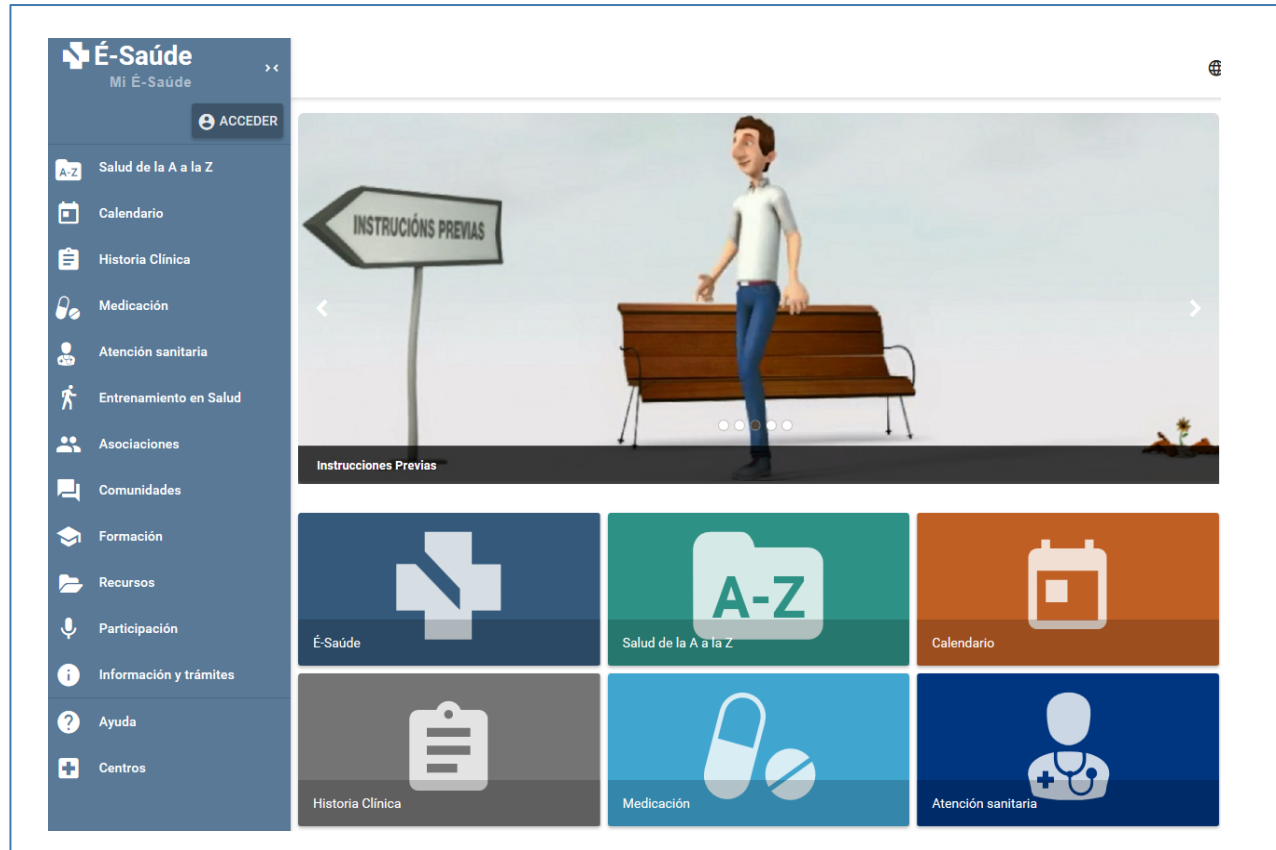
É-Saúde
Mi É-Saúde

ACCEDER

A-Z Salud de la A a la Z
Calendario
Historia Clínica
Medicación
Atención sanitaria
Entrenamiento en Salud
Asociaciones
Comunidades
Formación
Recursos
Participación
Información y trámites
Ayuda
Centros

INSTRUCIÓNS PREVIAS

Instrucciones Previas

É-Saúde
A-Z
Salud de la A a la Z
Calendario
Historia Clínica
Medicación
Atención sanitaria